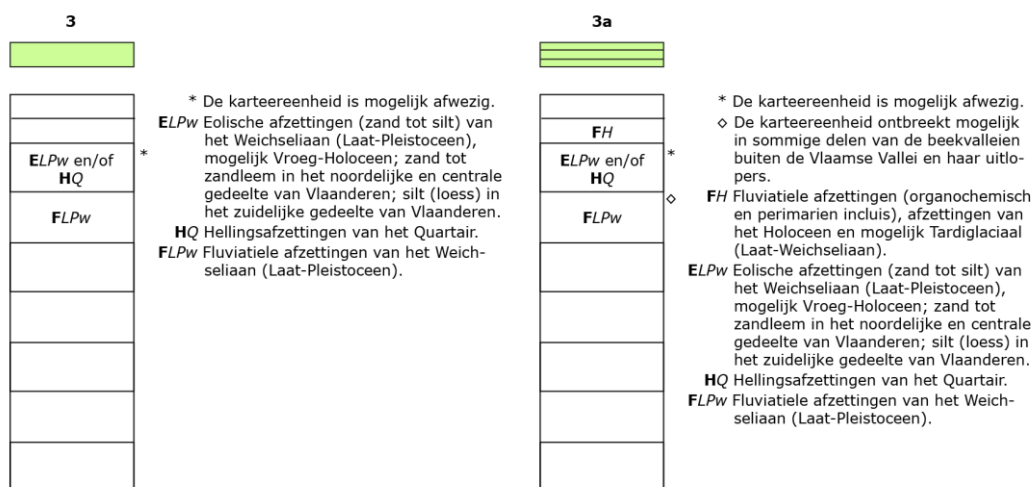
3

ELPw en/of HQ

FLPw

* De karteereenheid is mogelijk afwezig.

ELPw Eolische afzettingen (zand tot silt) van het Weichseliaan (Laat-Pleistoceen), mogelijk Vroeg-Holoceen; zand tot zandleem in het noordelijke en centrale gedeelte van Vlaanderen; silt (loess) in het zuidelijke gedeelte van Vlaanderen.

HQ Hellingsafzettingen van het Quartair.

FLPw Fluviatiele afzettingen van het Weichseliaan (Laat-Pleistoceen).

3a

FH

ELPw en/of HQ

FLPw

* De karteereenheid is mogelijk afwezig.

◇ De karteereenheid ontbreekt mogelijk in sommige delen van de beekvalleien buiten de Vlaamse Vallei en haar uitlopers.

FH Fluviatiele afzettingen (organochemisch en perimarien inclusief), afzettingen van het Holoceen en mogelijk Tardiglaciaal (Laat-Weichseliaan).

ELPw Eolische afzettingen (zand tot silt) van het Weichseliaan (Laat-Pleistoceen), mogelijk Vroeg-Holoceen; zand tot zandleem in het noordelijke en centrale gedeelte van Vlaanderen; silt (loess) in het zuidelijke gedeelte van Vlaanderen.

HQ Hellingsafzettingen van het Quartair.

FLPw Fluviatiele afzettingen van het Weichseliaan (Laat-Pleistoceen).